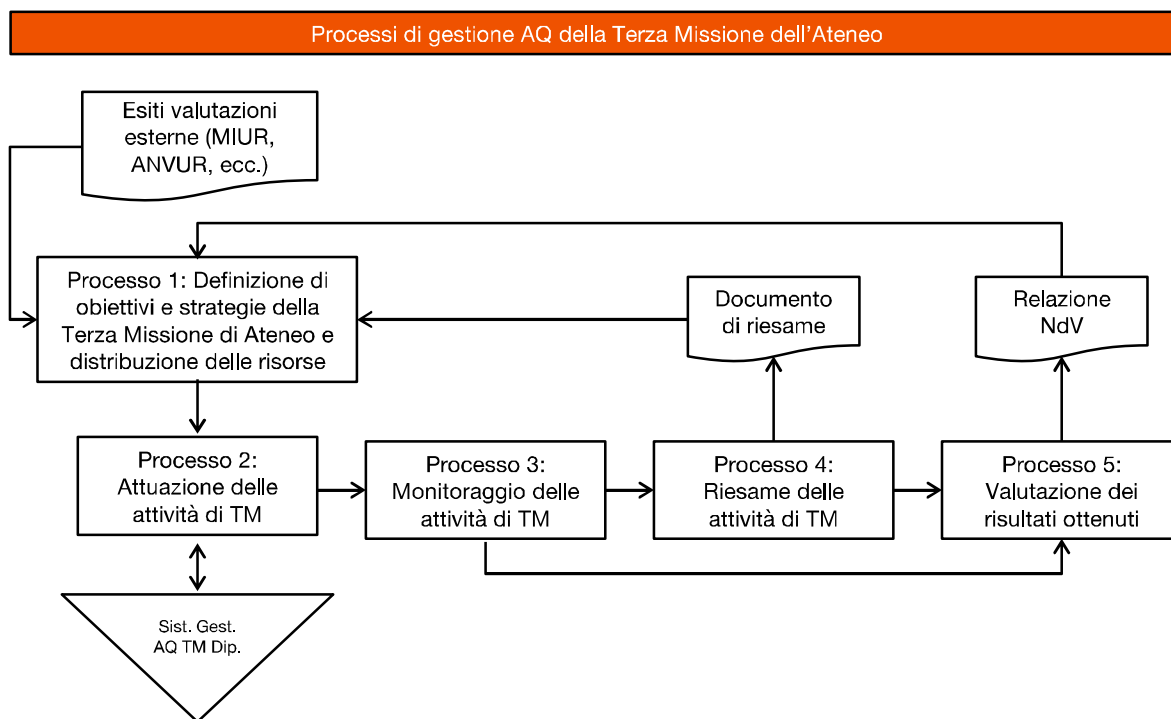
Processi di gestione AQ della Terza Missione dell’Ateneo

Esiti valutazioni esterne (MIUR, ANVUR, ecc.)

Processo 1: Definizione di obiettivi e strategie della Terza Missione di Ateneo e distribuzione delle risorse

Documento di riesame

Relazione NdV

Processo 2: Attuazione delle attività di TM

Processo 3: Monitoraggio delle attività di TM

Processo 4: Riesame delle attività di TM

Processo 5: Valutazione dei risultati ottenuti

Sist. Gest. AQ TM Dip.